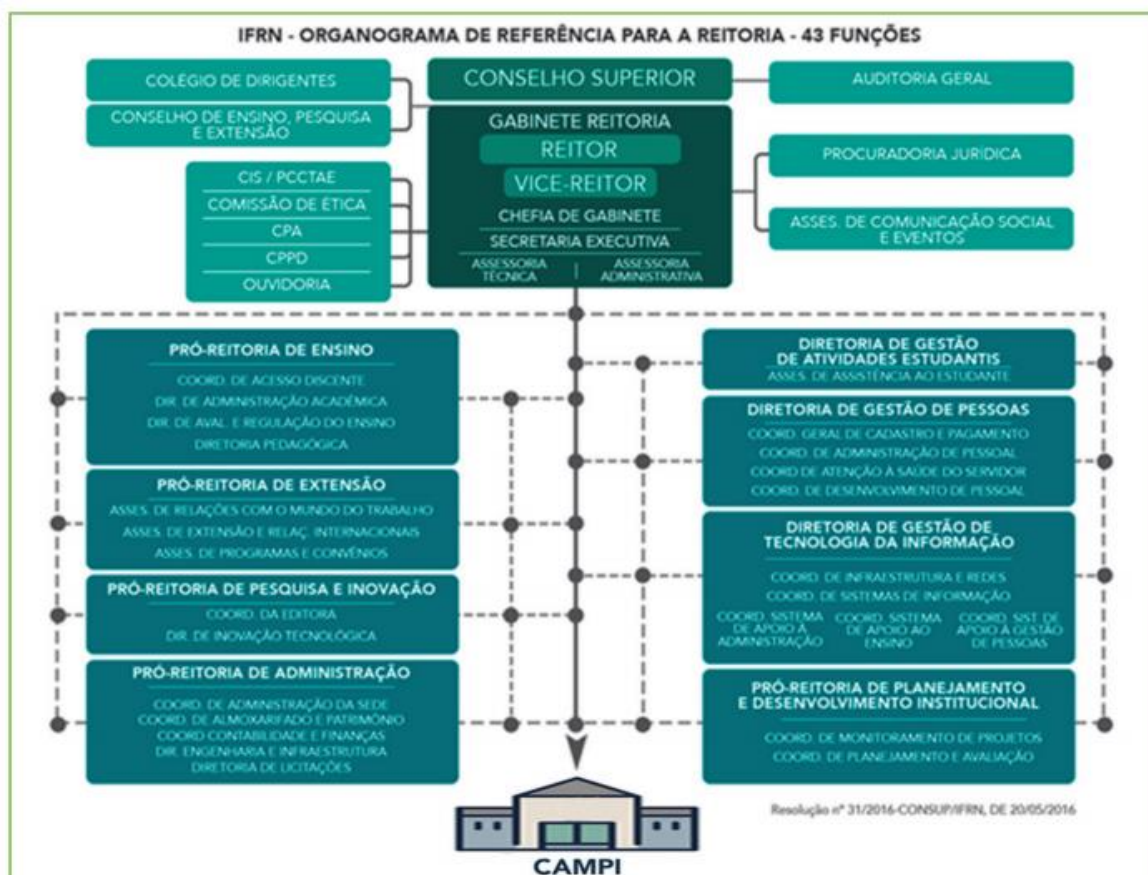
IFRN - ORGANOGRAMA DE REFERÊNCIA PARA A REITORIA - 43 FUNÇÕES

COLÉGIO DE DIRIGENTES

CONSELHO DE ENSINO, PESQUISA E EXTENSÃO

CONSELHO SUPERIOR

AUDITORIA GERAL

GABINETE REITORIA

REITOR

VICE-REITOR

CHEFIA DE GABINETE

SECRETARIA EXECUTIVA

ASSESSORIA TÉCNICA

ASSESSORIA ADMINISTRATIVA

CIS / PCCTAE

COMISSÃO DE ÉTICA

CPA

CPPD

OUVIDORIA

PROCURADORIA JURÍDICA

ASSES. DE COMUNICAÇÃO SOCIAL E EVENTOS

PRÓ-REITORIA DE ENSINO

COORD. DE ACESSO DISCENTE
DIR. DE ADMINISTRAÇÃO ACADÊMICA
DIR. DE AVAL. E REGULAÇÃO DO ENSINO
DIRETORIA PEDAGÓGICA

PRÓ-REITORIA DE EXTENSÃO

ASSES. DE RELAÇÕES COM O MUNDO DO TRABALHO
ASSES. DE EXTENSÃO E RELAÇ. INTERNACIONAIS
ASSES. DE PROGRAMAS E CONVÊNIOS

PRÓ-REITORIA DE PESQUISA E INOVAÇÃO

COORD. DA EDITORA
DIR. DE INOVAÇÃO TECNOLÓGICA

PRÓ-REITORIA DE ADMINISTRAÇÃO

COORD. DE ADMINISTRAÇÃO DA SEDE
COORD. DE ALMOXARIFADO E PATRIMÔNIO
COORD CONTABILIDADE E FINANÇAS
DIR. ENGENHARIA E INFRAESTRUTURA
DIRETORIA DE LICITAÇÕES

DIRETORIA DE GESTÃO DE ATIVIDADES ESTUDANTIS

ASSES. DE ASSISTÊNCIA AO ESTUDANTE

DIRETORIA DE GESTÃO DE PESSOAS

COORD. GERAL DE CADASTRO E PAGAMENTO
COORD. DE ADMINISTRAÇÃO DE PESSOAL
COORD. DE ATENÇÃO À SAÚDE DO SERVIDOR
COORD. DE DESENVOLVIMENTO DE PESSOAL

DIRETORIA DE GESTÃO DE TECNOLOGIA DA INFORMAÇÃO

COORD. DE INFRAESTRUTURA E REDES
COORD. DE SISTEMAS DE INFORMAÇÃO
COORD. SISTEMA DE APOIO À ADMINISTRAÇÃO
COORD. SISTEMA DE APOIO AO ENSINO
COORD. SIST. DE APOIO À GESTÃO DE PESSOAS

PRÓ-REITORIA DE PLANEJAMENTO E DESENVOLVIMENTO INSTITUCIONAL

COORD. DE MONITORAMENTO DE PROJETOS
COORD. DE PLANEJAMENTO E AVALIAÇÃO

Resolução nº 31/2016-CONSUP/IFRN, DE 20/05/2016

CAMPI